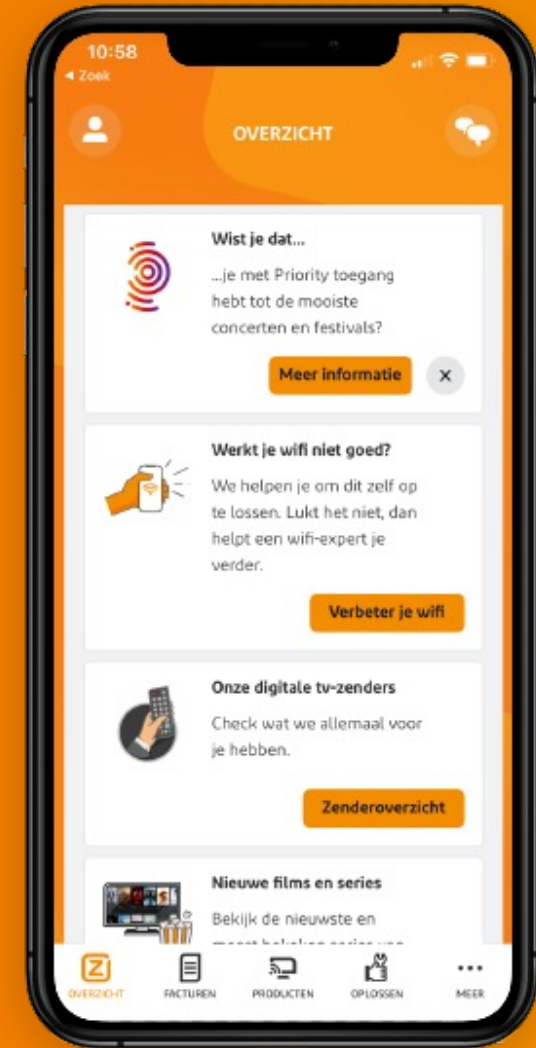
10:58
◂ Zoek

OVERZICHT

Wist je dat...
...je met Priority toegang hebt tot de mooiste concerten en festivals?

Meer informatie

×

Werkt je wifi niet goed?
We helpen je om dit zelf op te lossen. Lukt het niet, dan helpt een wifi-expert je verder.

Verbeter je wifi

Onze digitale tv-zenders
Check wat we allemaal voor je hebben.

Zenderoverzicht

Nieuwe films en series
Bekijk de nieuwste en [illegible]

OVERZICHT FACTUREN PRODUCTEN OPLOSSEN MEER